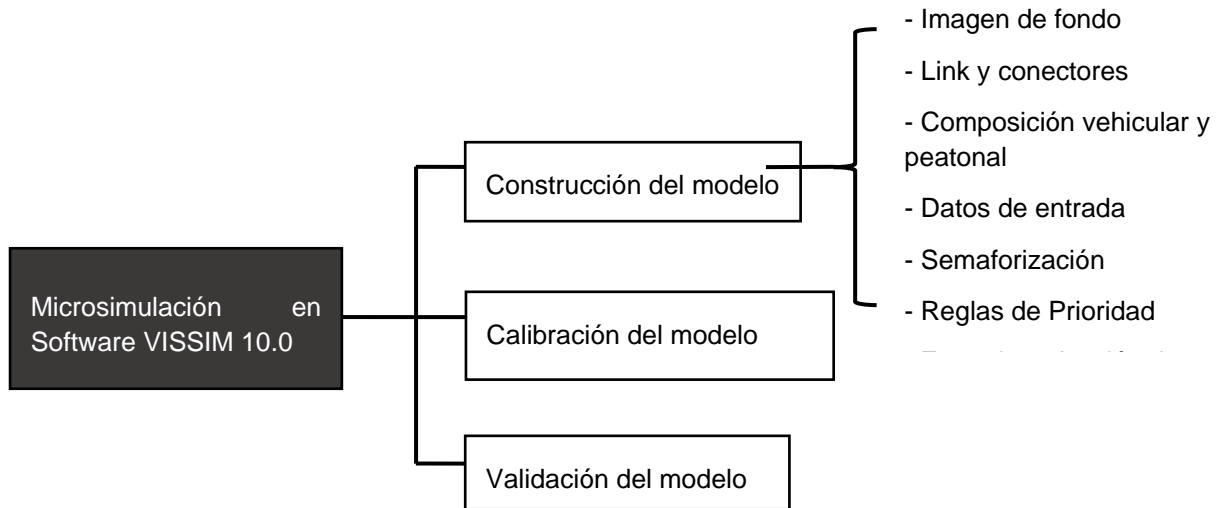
Microsimulación en Software VISSIM 10.0

Construcción del modelo

Calibración del modelo

Validación del modelo

- Imagen de fondo

- Link y conectores

- Composición vehicular y peatonal

- Datos de entrada

- Semaforización

- Reglas de Prioridad

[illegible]